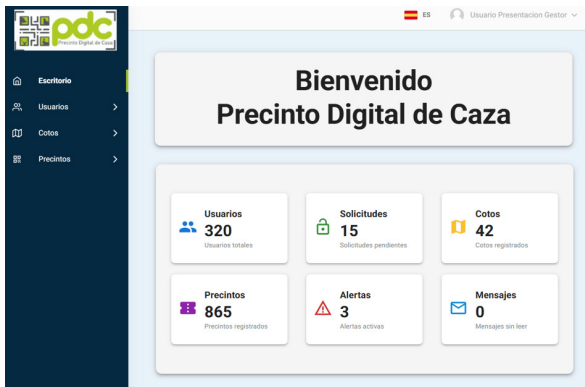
pdc
Precinto Digital de Caza

ES
Usuario Presentacion Gestor

Escritorio
Usuarios
Cotos
Precintos

Bienvenido
Precinto Digital de Caza

Usuarios
320
Usuarios totales

Solicitudes
15
Solicitudes pendientes

Cotos
42
Cotos registrados

Precintos
865
Precintos registrados

Alertas
3
Alertas activas

Mensajes
0
Mensajes sin leer